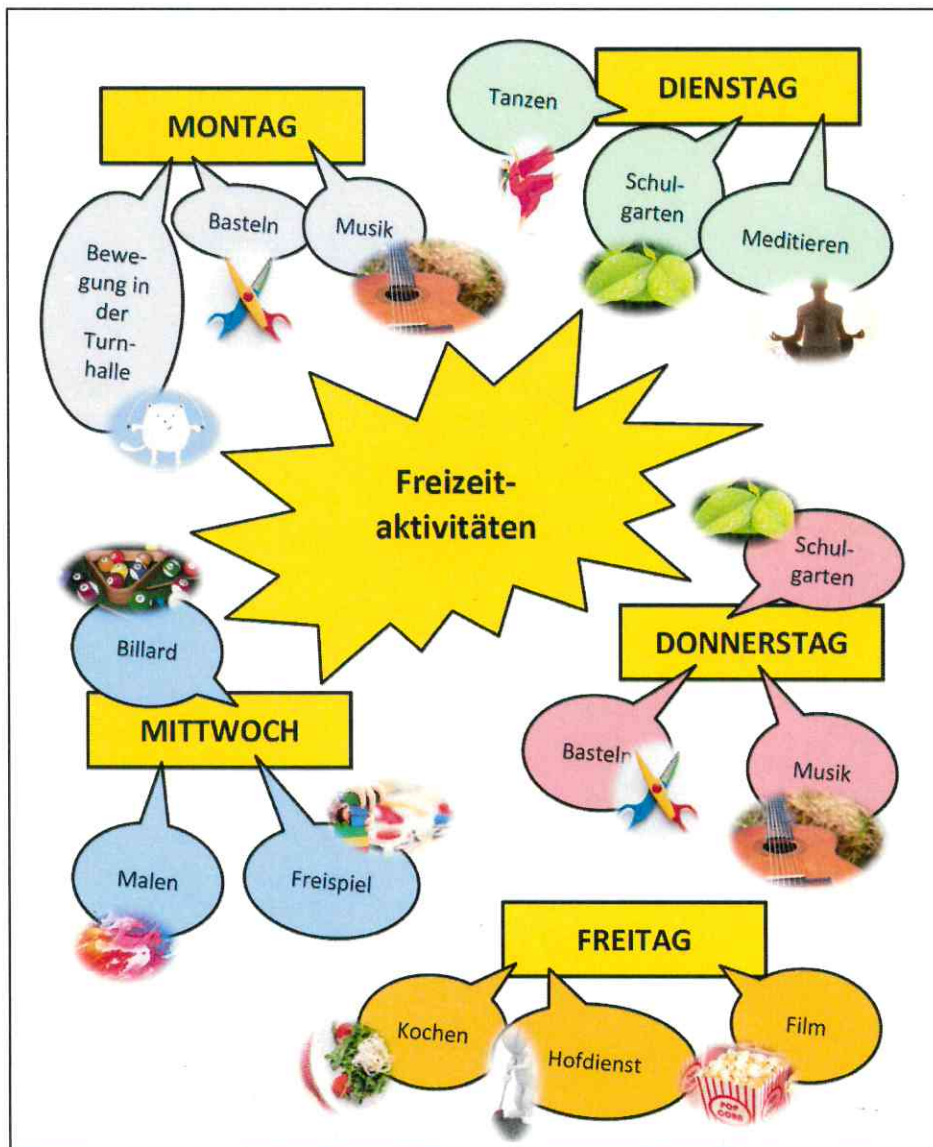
MONTAG

Bewegung in der Turnhalle

Basteln

Musik

DIENSTAG

Tanzen

Schulgarten

Meditieren

Freizeitaktivitäten

Schulgarten

DONNERSTAG

Basteln

Musik

Billard

MITTWOCH

Malen

Freispiel

FREITAG

Kochen

Hofdienst

Film

POP CORN